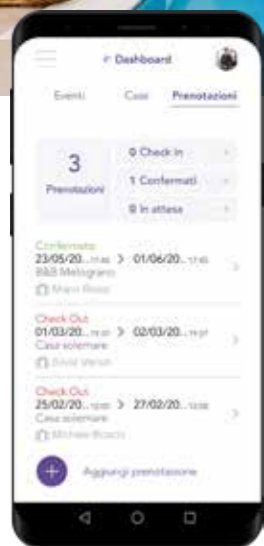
Dashboard

Eventi Case Prenotazioni

3
Prenotazioni

0 Check In
1 Confermati
0 In attesa

Confermato
23/05/20... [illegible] > 01/06/20... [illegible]
B&B Melograno
Mario Rossi

Check Out
01/03/20... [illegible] > 02/03/20... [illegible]
Casa solemare
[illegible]

Check Out
25/02/20... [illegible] > 27/02/20... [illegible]
Casa solemare
Michele Rossi

Aggiungi prenotazione